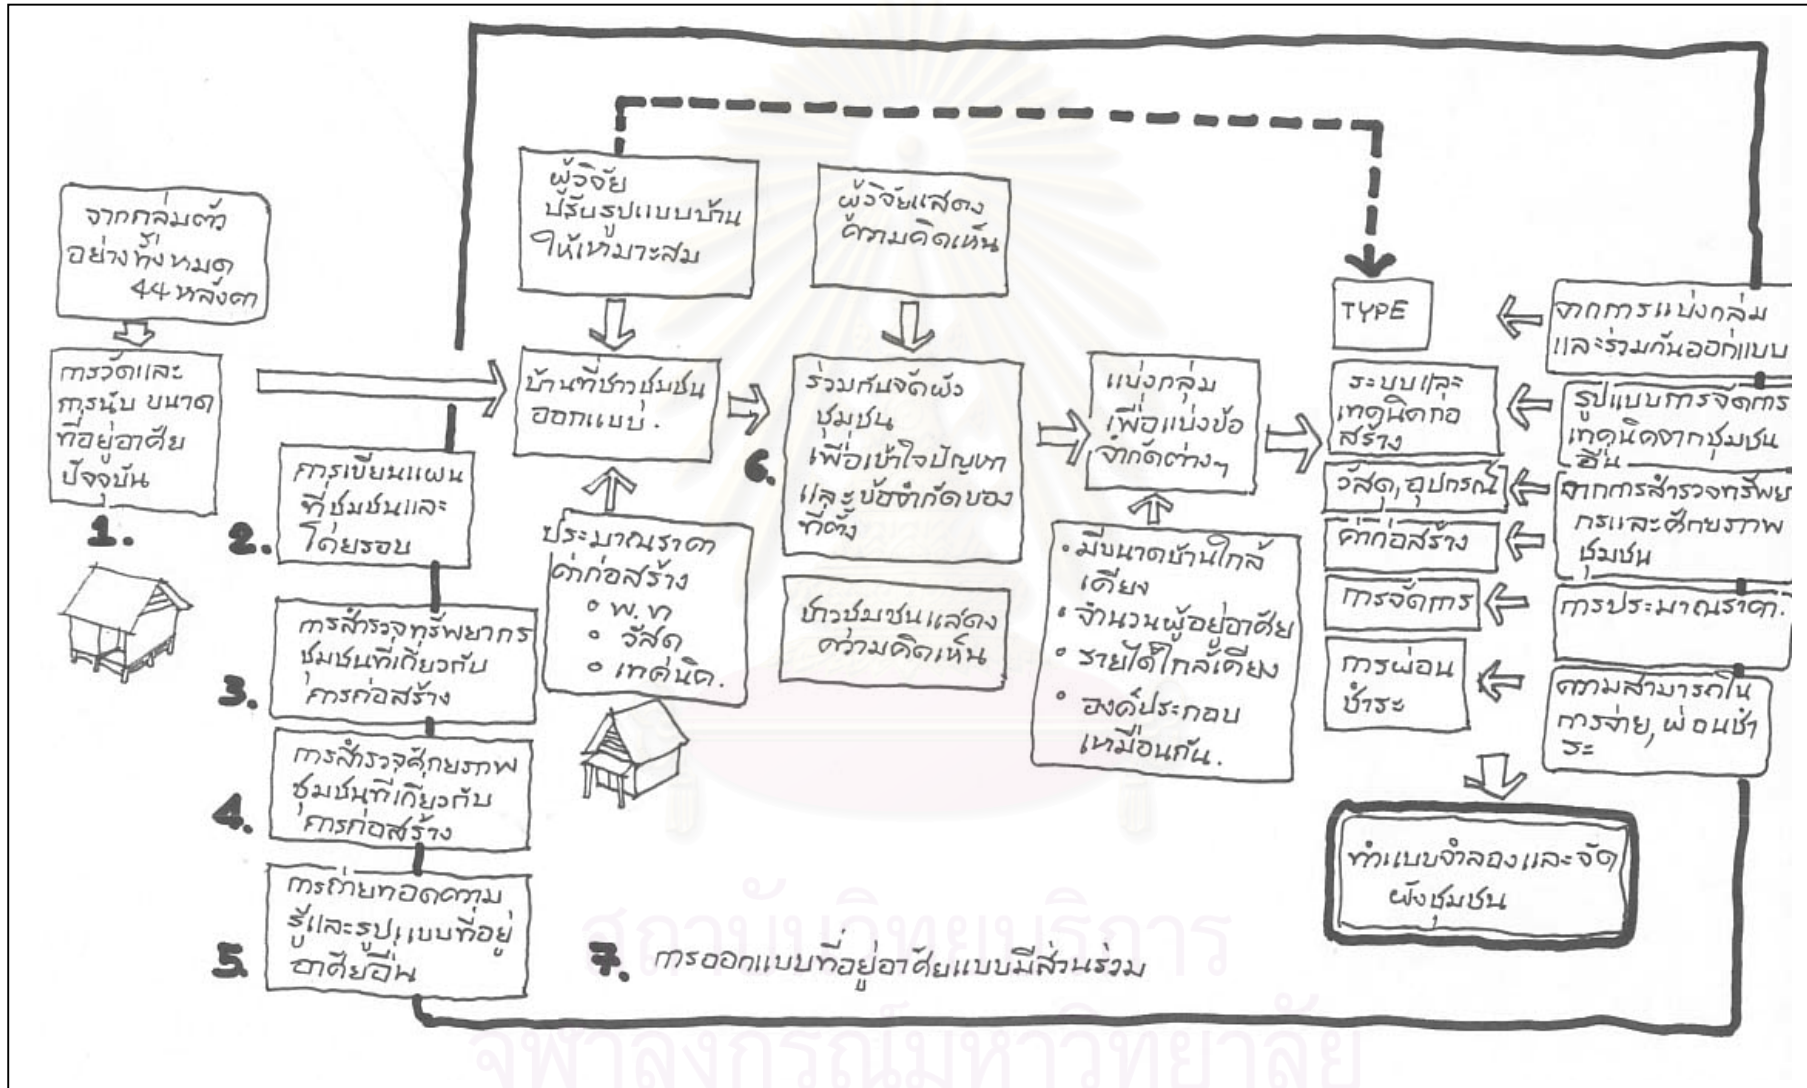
จากกลุ่มตัวอย่างทั้งหมด 44 หลังคา

การวัดและการนับ ขนาดที่อยู่อาศัยปัจจุบัน

1.

การเขียนแผนที่ชุมชนและโดยรอบ

2.

การสำรวจทรัพยากรชุมชนที่เกี่ยวกับการก่อสร้าง

3.

การสำรวจศักยภาพชุมชนที่เกี่ยวกับการก่อสร้าง

4.

การถ่ายทอดความรู้และรูปแบบที่อยู่อาศัยอื่น

5.

ผู้วิจัย ปรับรูปแบบบ้านให้เหมาะสม

บ้านที่ชาวชุมชนออกแบบ.

ประมาณราคาค่าก่อสร้าง
◦ พ.ท
◦ วัสดุ
◦ เทคนิค.

ผู้วิจัยแสดงความคิดเห็น

ร่วมกันจัดผังชุมชน เพื่อเข้าใจปัญหาและข้อจำกัดของที่ตั้ง

6.

ชาวชุมชนแสดงความคิดเห็น

แบ่งกลุ่มเพื่อแบ่งข้อจำกัดต่างๆ

• มีขนาดบ้านใกล้เคียง
• จำนวนผู้อยู่อาศัย
• รายได้ใกล้เคียง
• องค์ประกอบเหมือนกัน.

TYPE

ระบบและเทคนิคก่อสร้าง

วัสดุ,อุปกรณ์

ค่าก่อสร้าง

การจัดการ

การผ่อนชำระ

จากการแบ่งกลุ่มและร่วมกันออกแบบ

รูปแบบการจัดการเทคนิคจากชุมชนอื่น

จากการสำรวจทรัพยากรและศักยภาพชุมชน

การประมาณราคา.

ความสามารถในการจ่าย, ผ่อนชำระ

ทำแบบจำลองและจัดผังชุมชน

7. การออกแบบที่อยู่อาศัยแบบมีส่วนร่วม

สถาบันวิทยบริการ
จุฬาลงกรณ์มหาวิทยาลัย